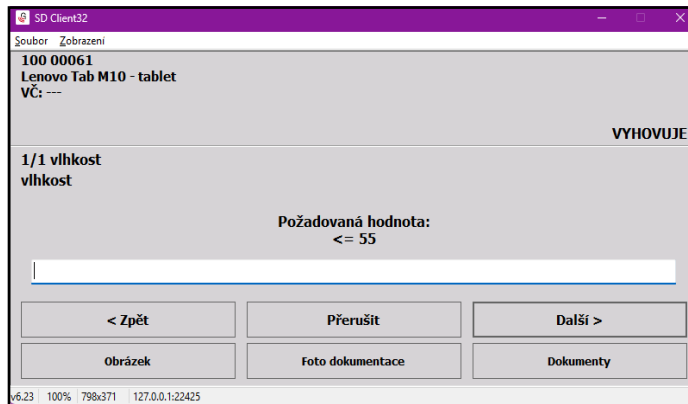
SD Client32

Soubor Zobrazení

100 00061
Lenovo Tab M10 - tablet
VČ: ---

VYHOVUJE

1/1 vlhkost
vlhkost

Požadovaná hodnota:
<= 55

< Zpět
Přerušit
Další >
Obrázek
Foto dokumentace
Dokumenty

v6.23 100% 798x371 127.0.0.1:22425